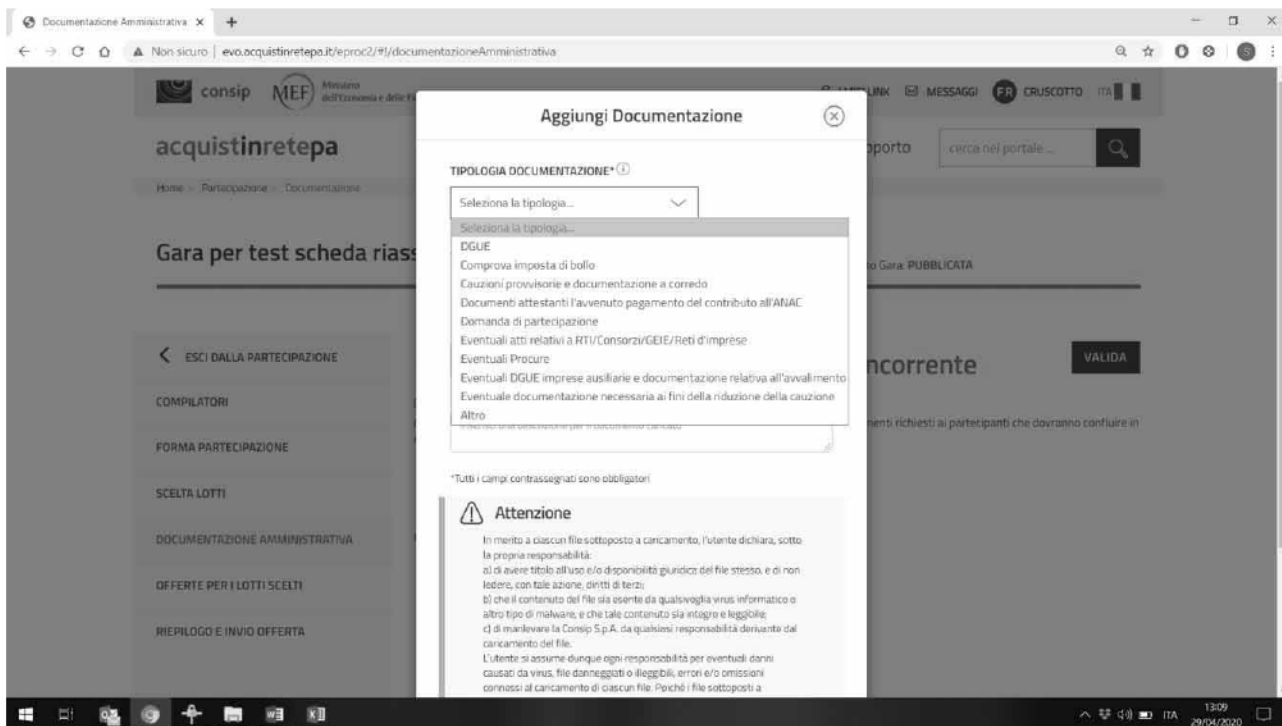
Documentazione Amministrativa ×

Non sicuro | evo.acquistinretepa.it/eproc2/#!/documentazioneAmministrativa

consip MEF Ministero dell'Economia e delle Finanze

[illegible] LINK MESSAGGI FR CRUSCOTTO ITA

acquistinretepa

pporto cerca nel portale...

Home > Partecipazione > Documentazione

Gara per test scheda riass

o Gara: PUBBLICATA

ESCI DALLA PARTECIPAZIONE

ncorrente

VALIDA

COMPILATORI

menti richiesti ai partecipanti che dovranno confluire in

FORMA PARTECIPAZIONE

SCELTA LOTTI

DOCUMENTAZIONE AMMINISTRATIVA

OFFERTE PER I LOTTI SCELTI

RIEPILOGO E INVIO OFFERTA

Aggiungi Documentazione

TIPOLOGIA DOCUMENTAZIONE*

Seleziona la tipologia...

Seleziona la tipologia...
DGUE
Comprova imposta di bollo
Cauzioni provvisorie e documentazione a corredo
Documenti attestanti l'avvenuto pagamento del contributo all'ANAC
Domanda di partecipazione
Eventuali atti relativi a RTI/Consorzi/GEIE/Reti d'imprese
Eventuali Procure
Eventuali DGUE imprese ausiliarie e documentazione relativa all'avvalimento
Eventuale documentazione necessaria ai fini della riduzione della cauzione
Altro

Inserisci una descrizione per il documento caricato

*Tutti i campi contrassegnati sono obbligatori

Attenzione

In merito a ciascun file sottoposto a caricamento, l'utente dichiara, sotto la propria responsabilità:
a) di avere titolo all'uso e/o disponibilità giuridica del file stesso, e di non ledere, con tale azione, diritti di terzi;
b) che il contenuto del file sia esente da qualsivoglia virus informatico o altro tipo di malware, e che tale contenuto sia integro e leggibile;
c) di manlevare la Consip S.p.A. da qualsiasi responsabilità derivante dal caricamento del file.
L'utente si assume dunque ogni responsabilità per eventuali danni causati da virus, file danneggiati o illeggibili, errori e/o omissioni connessi al caricamento di ciascun file. Poiché i file sottoposti a

ITA 13:09 29/04/2020